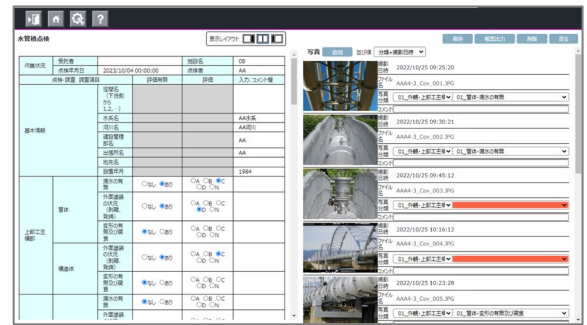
水管橋点検

表示レイアウト

| 作業状況 | 受付者 | | 施設名 | 08 |
|---|---|---|---|---|
| | 点検年月日 | 2023/10/04 00:00:00 | 点検者 | AA |
| | 点検・調査 調査項目 | 評価有無 | 評価 | 入力、コメント欄 |
| 基本情報 | 管種名（下水管から1,2,...） | | | |
| | 水系名 | | | AA水系 |
| | 河川名 | | | AA河川 |
| | 道路管理部名 | | | AA |
| | 出張所名 | | | AA |
| | 地先名 | | | AA |
| | 設置年月 | | | 1984 |
| 上部工主構部 | 管体 | 漏水の有無 | ○なし ●あり | ○A ○B ●C ○D ○N |
| | | 外面塗装の状況（劣化・剥離） | ○なし ●あり | ○A ○B ○C ●D ○N |
| | | 変形の有無及び程度 | ●なし ○あり | ○A ○B ●C ○D ○N |
| | 構造体 | 外面塗装の状況（劣化・剥離） | ●なし ○あり | ○A ○B ●C ○D ○N |
| | | 変形の有無及び程度 | ●なし ○あり | ○A ○B ○C ○D ○N |
| | | 外面塗装の状況 | | |

写真 追加 並び順 分類+撮影日時

保存 帳票出力 削除 戻る

撮影日時 2022/10/25 09:25:20
ファイル名 AAA4-3_Cov_001.JPG
写真分類 01_外観-上部工主桁 01_管体-漏水の有無
コメント

撮影日時 2022/10/25 09:30:21
ファイル名 AAA4-3_Cov_002.JPG
写真分類 01_外観-上部工主桁 01_管体-漏水の有無
コメント

撮影日時 2022/10/25 09:45:12
ファイル名 AAA4-3_Cov_003.JPG
写真分類 01_外観-上部工主桁
コメント

撮影日時 2022/10/25 10:16:12
ファイル名 AAA4-3_Cov_004.JPG
写真分類 01_外観-上部工主桁
コメント

撮影日時 2022/10/25 10:23:28
ファイル名 AAA4-3_Cov_005.JPG
写真分類 01_外観-上部工主桁 01_管体-変形の有無及び程度